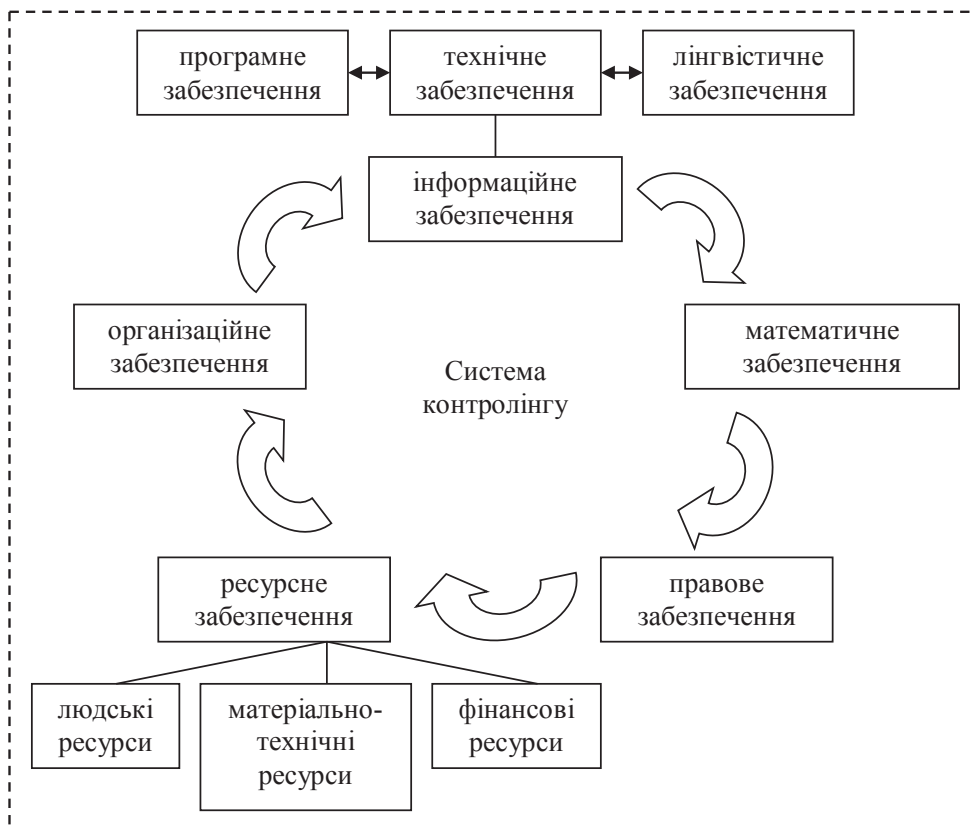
програмне забезпечення

технічне забезпечення

лінгвістичне забезпечення

інформаційне забезпечення

організаційне забезпечення

Система контролінгу

математичне забезпечення

правове забезпечення

ресурсне забезпечення

людські ресурси

матеріально-технічні ресурси

фінансові ресурси